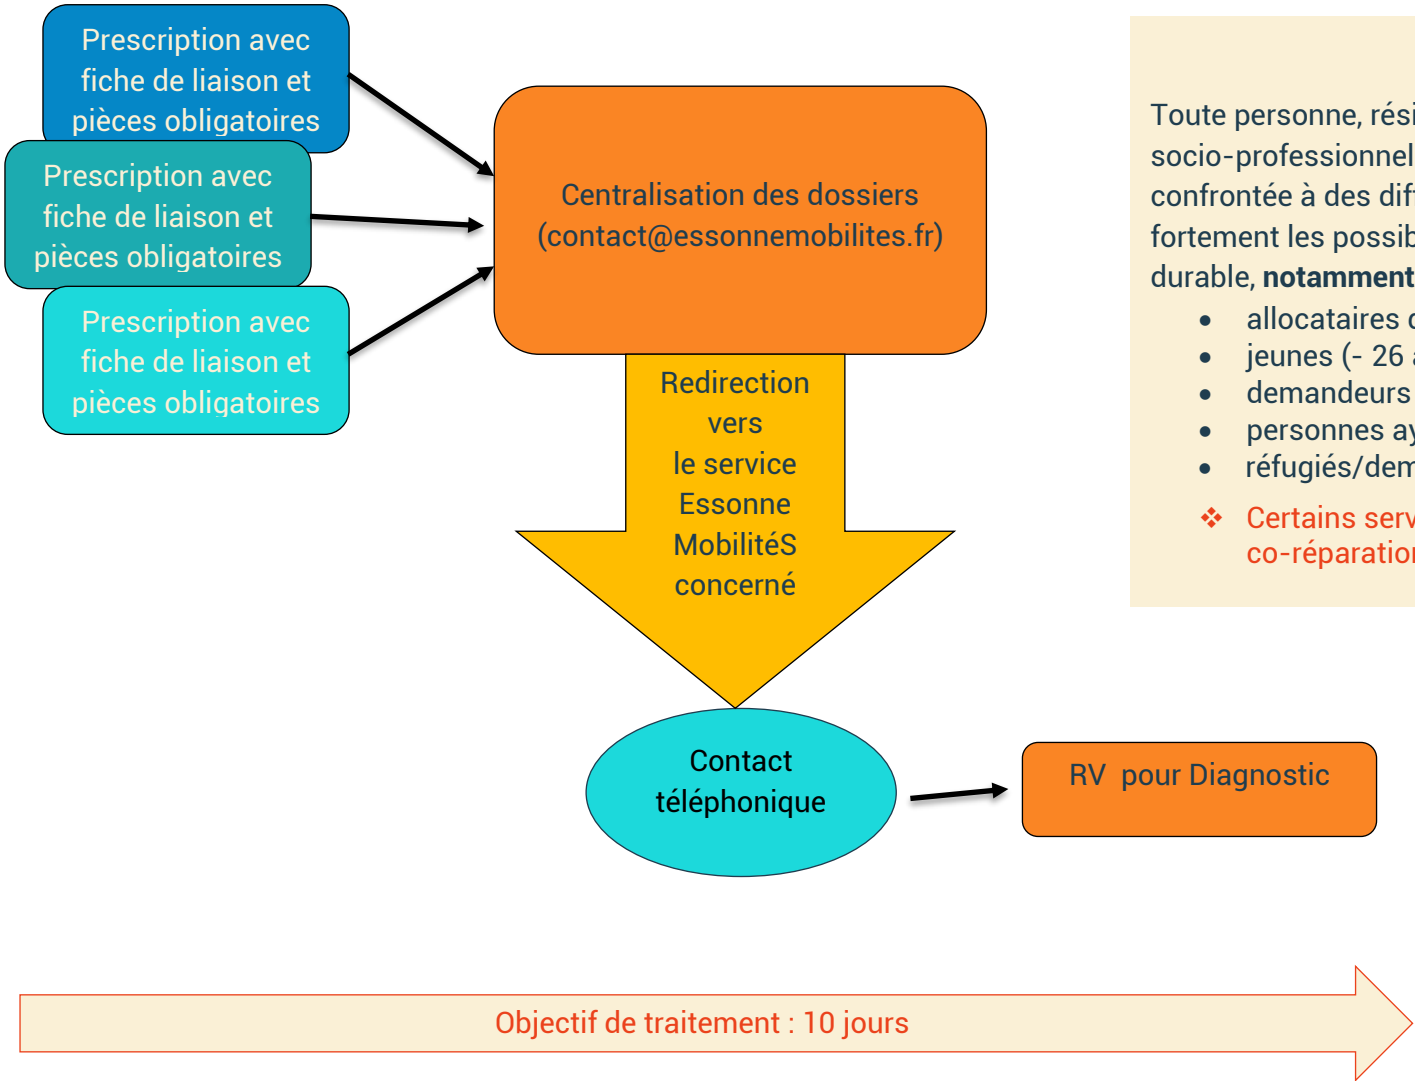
Prescription avec fiche de liaison et pièces obligatoires

Prescription avec fiche de liaison et pièces obligatoires

Prescription avec fiche de liaison et pièces obligatoires

Centralisation des dossiers (contact@essonnemobilites.fr)

Redirection vers le service Essonne MobilitéS concerné

Contact téléphonique

RV pour Diagnostic

Toute personne, rési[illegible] socio-professionnel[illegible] confrontée à des dif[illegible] fortement les possib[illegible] durable, **notamment**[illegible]

- allocataires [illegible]
- jeunes (- 26 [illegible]
- demandeurs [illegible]
- personnes ay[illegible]
- réfugiés/dem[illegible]

❖ Certains serv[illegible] co-réparatio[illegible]

Objectif de traitement : 10 jours